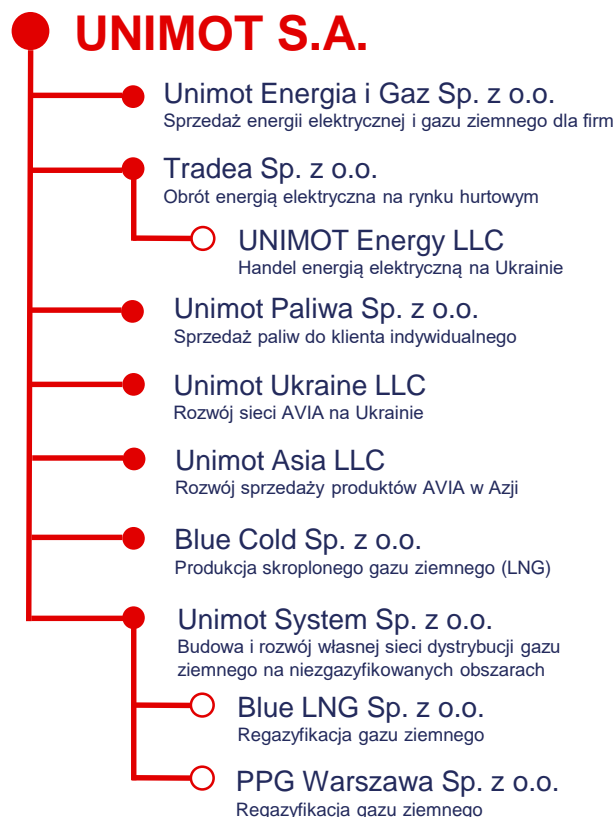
UNIMOT S.A.

Unimot Energia i Gaz Sp. z o.o.
Sprzedaż energii elektrycznej i gazu ziemnego dla firm

Tradea Sp. z o.o.
Obrót energią elektryczna na rynku hurtowym

UNIMOT Energy LLC
Handel energią elektryczną na Ukrainie

Unimot Paliwa Sp. z o.o.
Sprzedaż paliw do klienta indywidualnego

Unimot Ukraine LLC
Rozwój sieci AVIA na Ukrainie

Unimot Asia LLC
Rozwój sprzedaży produktów AVIA w Azji

Blue Cold Sp. z o.o.
Produkcja skroplonego gazu ziemnego (LNG)

Unimot System Sp. z o.o.
Budowa i rozwój własnej sieci dystrybucji gazu ziemnego na niezgazyfikowanych obszarach

Blue LNG Sp. z o.o.
Regazyfikacja gazu ziemnego

PPG Warszawa Sp. z o.o.
Regazyfikacja gazu ziemnego